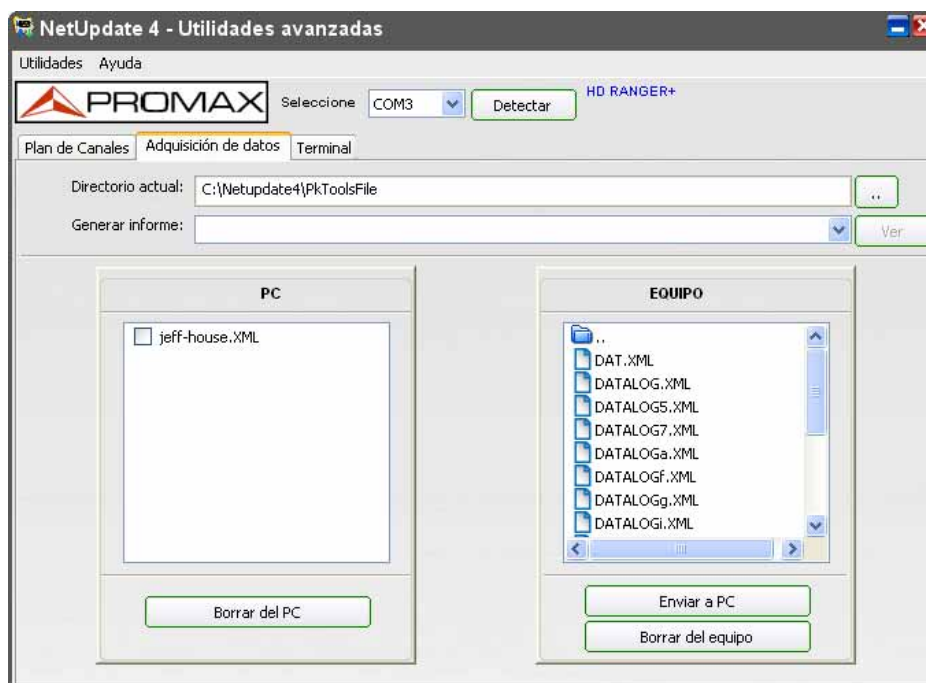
NetUpdate 4 - Utilidades avanzadas

Utilidades Ayuda

PROMAX Seleccione COM3 Detectar HD RANGER+

Plan de Canales | Adquisición de datos | Terminal

Directorio actual: C:\Netupdate4\PkToolsFile ..

Generar informe: Ver

PC

jeff-house.XML

Borrar del PC

EQUIPO

..
DAT.XML
DATALOG.XML
DATALOG5.XML
DATALOG7.XML
DATALOGa.XML
DATALOGf.XML
DATALOGg.XML
DATALOGi.XML

Enviar a PC

Borrar del equipo